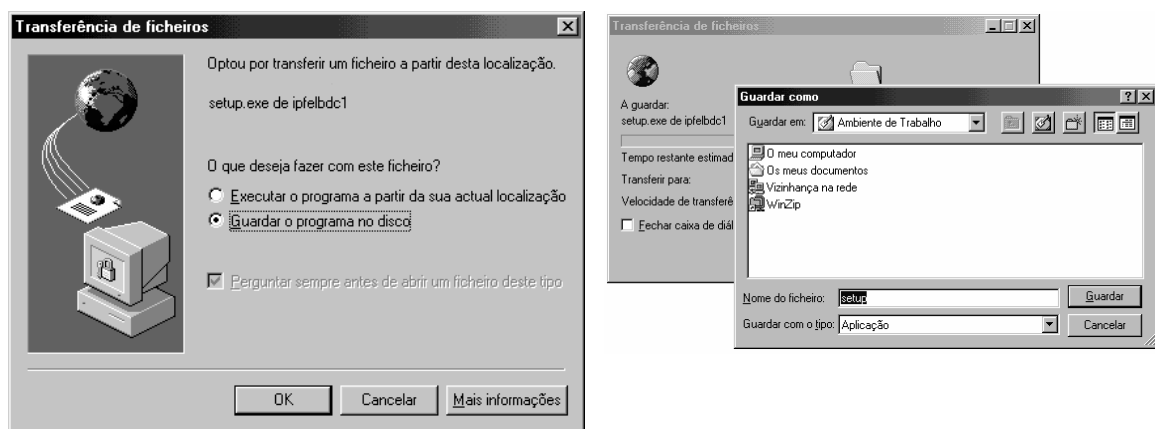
Transferência de ficheiros

Optou por transferir um ficheiro a partir desta localização.

setup.exe de ipfelbdc1

O que deseja fazer com este ficheiro?

Executar o programa a partir da sua actual localização

Guardar o programa no disco

Perguntar sempre antes de abrir um ficheiro deste tipo

OK

Cancelar

Mais informações

Transferência de ficheiros

A guardar:

setup.exe de ipfelbdc1

Tempo restante estimad

Transferir para:

Velocidade de transferê

Fechar caixa de diál

Guardar como

Guardar em: Ambiente de Trabalho

O meu computador

Os meus documentos

Vizinhança na rede

WinZip

Nome do ficheiro: setup

Guardar

Guardar com o tipo: Aplicação

Cancelar